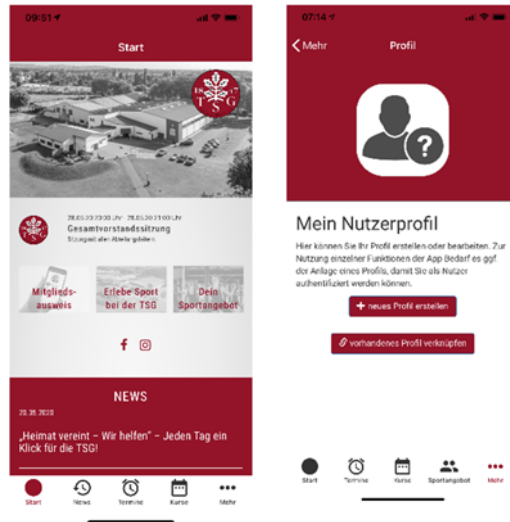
09:51

Start

18 TSG 47

28.05.20 20:00 Uhr - 28.05.20 21:00 Uhr
Gesamtvorstandssitzung
Sitzungsaal der Abteilungsleiter

Mitgliedsausweis

Erlebe Sport bei der TSG

Dein Sportangebot

NEWS

20.05.2020

„Heimat vereint – Wir helfen" – Jeden Tag ein Klick für die TSG!

Start News Termine Kurse Mehr

07:14

Mehr

Profil

Mein Nutzerprofil

Hier können Sie Ihr Profil erstellen oder bearbeiten. Zur Nutzung einzelner Funktionen der App bedarf es ggf der Anlage eines Profils, damit Sie als Nutzer authentifiziert werden können.

+ neues Profil erstellen

vorhandenes Profil verknüpfen

Start Termine Kurse Sportangebot Mehr